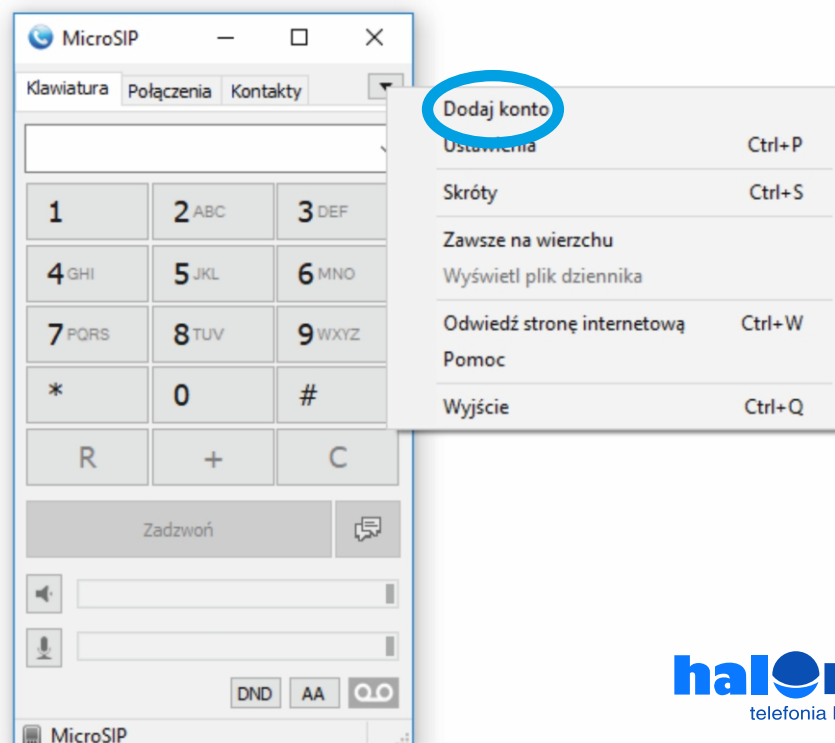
MicroSIP

Klawiatura | Połączenia | Kontakty

1 | 2 ABC | 3 DEF
4 GHI | 5 JKL | 6 MNO
7 PQRS | 8 TUV | 9 WXYZ
* | 0 | #
R | + | C

Zadzwoń

DND AA

MicroSIP

Dodaj konto
Ustawienia Ctrl+P
Skróty Ctrl+S
Zawsze na wierzchu
Wyświetl plik dziennika
Odwiedź stronę internetową Ctrl+W
Pomoc
Wyjście Ctrl+Q

hal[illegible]
telefonia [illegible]